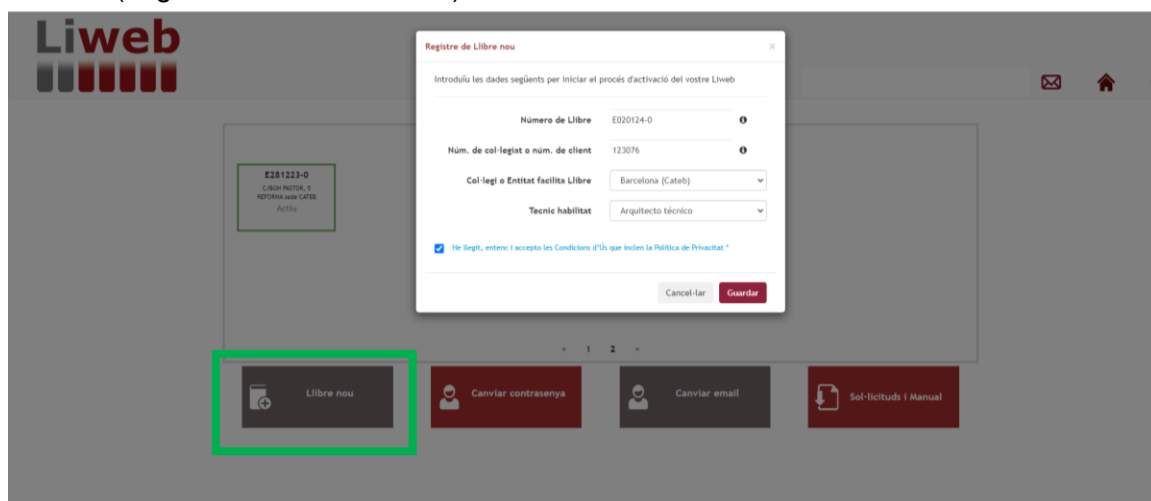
Liweb

Registre de Llibre nou

×

Introduïu les dades següents per iniciar el procés d'activació del vostre Liweb

Número de Llibre E020124-0

Núm. de col·legiat o núm. de client 123076

Col·legi o Entitat facilita Llibre Barcelona (Cateb)

Tecnic habilitat Arquitecto técnico

He llegit, entenc i accepto les Condicions d'Ús que inclen la Política de Privacitat *

Cancel·lar Guardar

E281223-0
C/BON PASTOR, 5
REFORMA seda CATEB
Actiu

« 1 2 »

Llibre nou

Canviar contrasenya

Canviar email

Sol·licituds i Manual